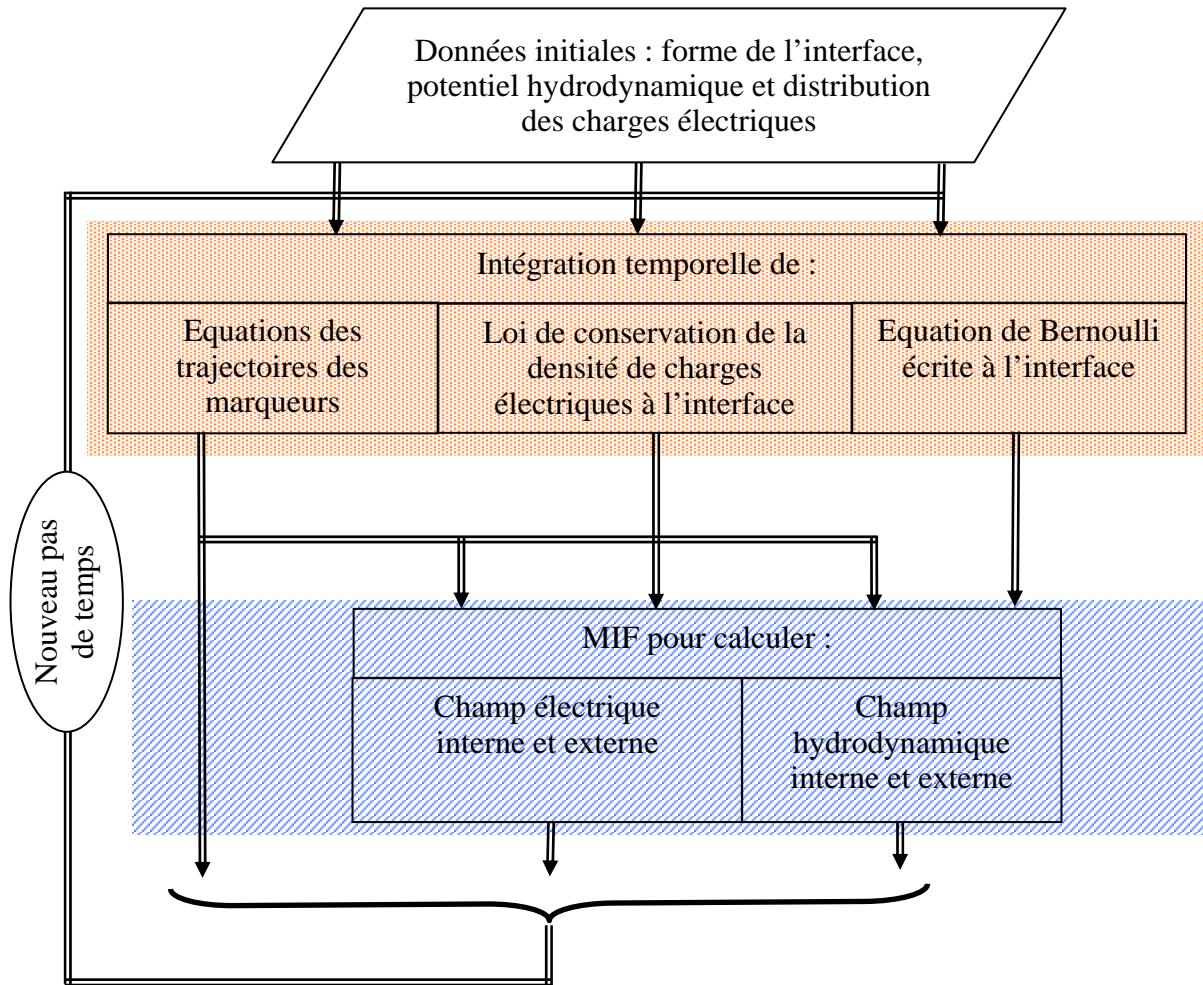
Données initiales : forme de l’interface, potentiel hydrodynamique et distribution des charges électriques

Intégration temporelle de :

Equations des trajectoires des marqueurs

Loi de conservation de la densité de charges électriques à l’interface

Equation de Bernoulli écrite à l’interface

Nouveau pas de temps

MIF pour calculer :

Champ électrique interne et externe

Champ hydrodynamique interne et externe